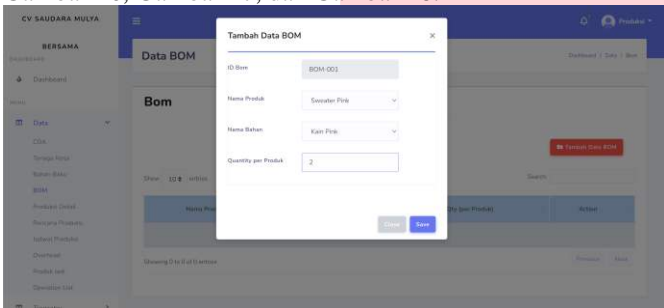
CV SAUDARA MULYA BERSAMA

Dashboard

Data

COA

Tenaga Kerja

Bahan Baku

BOM

Produk Jadi

Rencana Produksi

Jadwal Produksi

Overhead

Produk Jadi

Data BOM

Dashboard / Data / Bom

Bom

Tambah Data BOM

Show 10 entries

Search:

Nama Pro

ity (per Produk)

Action

Showing 0 to 0 of 0 entries

Previous Next

Produksi

Tambah Data BOM

ID Bom

BOM-001

Nama Produk

Sweater Pink

Nama Bahan

Kain Pink

Quantity per Produk

2

Close

Save